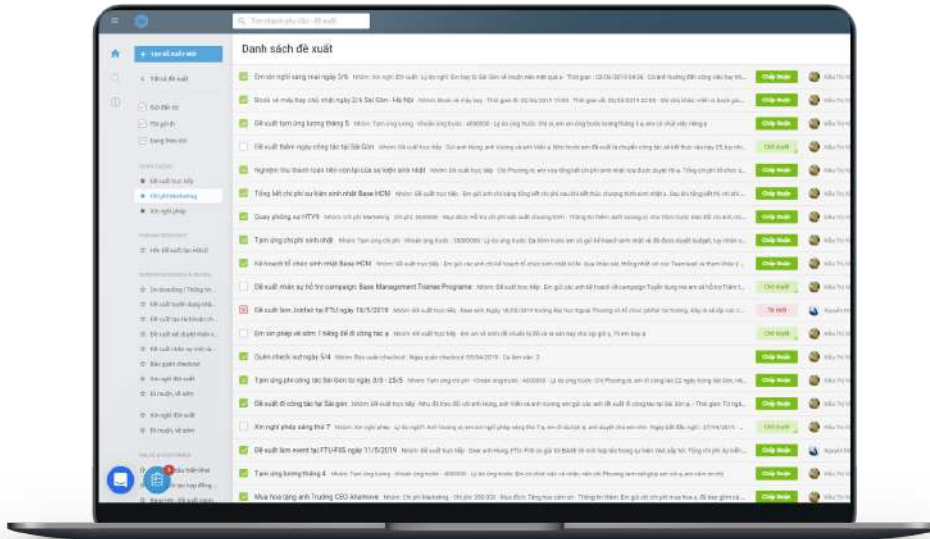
Danh sách đề xuất

TẠO ĐỀ XUẤT MỚI

Xin nghỉ sáng mai ngày 3/5

Book vé máy bay chú nhật ngày 2/6 Sài Gòn - Hà Nội

Đề xuất tạm ứng lương tháng 5

Đề xuất thêm ngày công tác tại Sài Gòn

Nghiệm thu thanh toán tiền còn lại của sự kiện sinh nhật

Tổng kết chi phí sự kiện sinh nhật Base HCM

Quay phóng sự HTV9

Tạm ứng chi phí sinh nhật

Kế hoạch tổ chức sinh nhật Base HCM

Đề xuất nhân sự hỗ trợ campaign Base Management Trainee Programe

Đề xuất làm Jobfair tại FTU ngày 18/5/2019

Em xin phép về sớm 1 tiếng để đi công tác ạ

Quên check out ngày 5/4

Tạm ứng phí công tác Sài Gòn từ ngày 3/5 - 25/5

Đề xuất đi công tác tại Sài gòn

Xin nghỉ phép sáng thứ 7

Đề xuất làm event tại FTU/FIS ngày 11/5/2019

Tạm ứng lương tháng 4

Mua hoa tặng anh Trường CEO Ahamove

Chấp thuận
Chờ duyệt
Từ chối